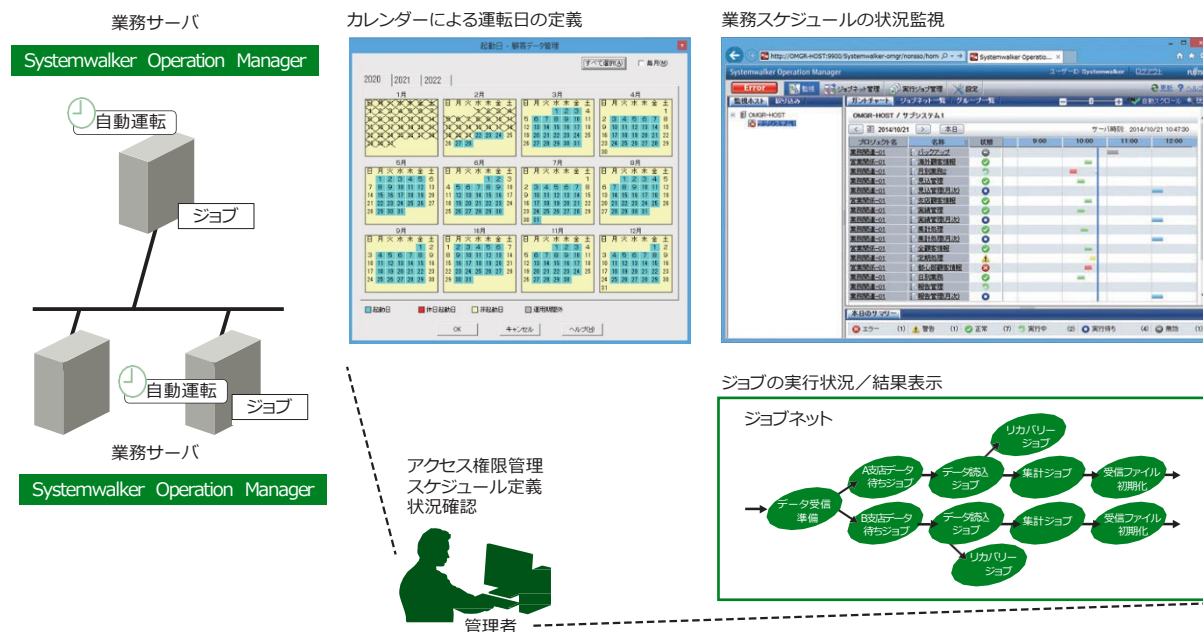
業務サーバ

Systemwalker Operation Manager

自動運転

ジョブ

自動運転

ジョブ

業務サーバ

Systemwalker Operation Manager

カレンダーによる運転日の定義

起動日・顧客データ管理

すべて選択(A)

毎月(M)

2020 | 2021 | 2022

1月 2月 3月 4月 5月 6月 7月 8月 9月 10月 11月 12月

日 月 火 水 木 金 土

起動日 休日起動日 非起動日 運用期間外

OK キャンセル ヘルプ(H)

業務スケジュールの状況監視

http://OMGR-HOST:9900/Systemwalker-omgr/nonsso/hom

Systemwalker Operation Manager

Error

監視 ジョブネット管理 実行ジョブ管理 設定

監視ホスト 絞り込み

ガントチャート ジョブネット一覧 グループ一覧

OMGR-HOST

OMGR-HOST / サブシステム1

2014/10/21 本日

サーバ時刻 2014/10/21 10:47:30

プロジェクト名 名称 状態 9:00 10:00 11:00 12:00

業務関連-01 バックアップ
営業関連-01 海外顧客情報
業務関連-01 月別集計
業務関連-01 売込管理
業務関連-01 売込管理(月次)
営業関連-01 支店顧客情報
業務関連-01 実績管理
業務関連-01 実績管理(月次)
業務関連-01 集計処理
業務関連-01 集計処理(月次)
営業関連-01 全顧客情報
業務関連-01 定期処理
営業関連-01 新規顧客情報
業務関連-01 日別集計
業務関連-01 報告管理
業務関連-01 報告管理(月次)

本日のサマリー

エラー (1) 警告 (1) 正常 (7) 実行中 (2) 実行待ち (4) 無効

ジョブの実行状況／結果表示

ジョブネット

データ受信準備

A支店データ待ちジョブ

B支店データ待ちジョブ

データ読込ジョブ

データ読込ジョブ

リカバリージョブ

リカバリージョブ

集計ジョブ

集計ジョブ

受信ファイル初期化

受信ファイル初期化

アクセス権限管理
スケジュール定義
状況確認

管理者